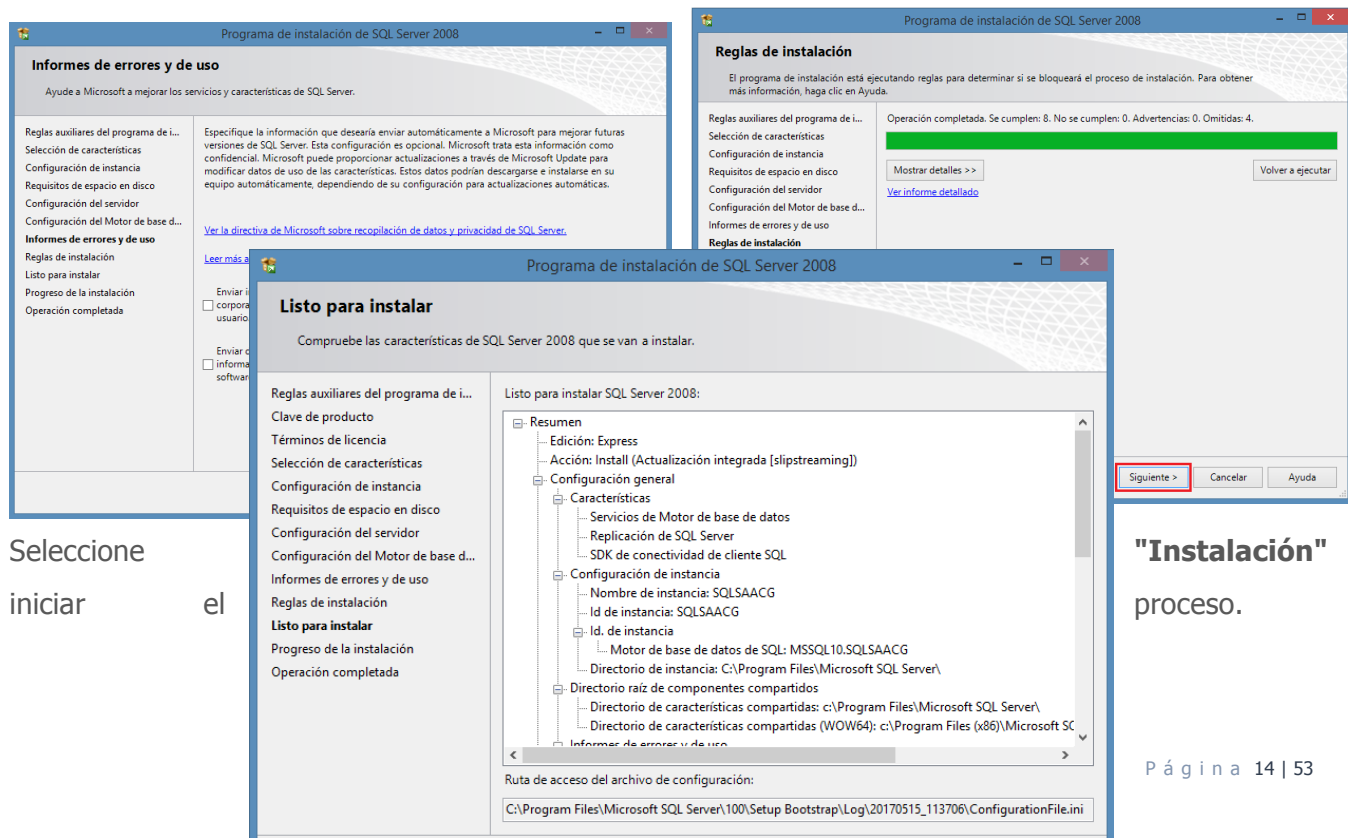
Programa de instalación de SQL Server 2008

Informes de errores y de uso

Ayude a Microsoft a mejorar los servicios y características de SQL Server.

Reglas auxiliares del programa de i...
Selección de características
Configuración de instancia
Requisitos de espacio en disco
Configuración del servidor
Configuración del Motor de base d...
Informes de errores y de uso
Reglas de instalación
Listo para instalar
Progreso de la instalación
Operación completada

Especifique la información que desearía enviar automáticamente a Microsoft para mejorar futuras versiones de SQL Server. Esta configuración es opcional. Microsoft trata esta información como confidencial. Microsoft puede proporcionar actualizaciones a través de Microsoft Update para modificar datos de uso de las características. Estos datos podrían descargarse e instalarse en su equipo automáticamente, dependiendo de su configuración para actualizaciones automáticas.

Ver la directiva de Microsoft sobre recopilación de datos y privacidad de SQL Server.

Leer más a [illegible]

Enviar i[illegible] corpora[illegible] usuario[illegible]

Enviar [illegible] informa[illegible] softwar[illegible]

Programa de instalación de SQL Server 2008

Reglas de instalación

El programa de instalación está ejecutando reglas para determinar si se bloqueará el proceso de instalación. Para obtener más información, haga clic en Ayuda.

Reglas auxiliares del programa de i...
Selección de características
Configuración de instancia
Requisitos de espacio en disco
Configuración del servidor
Configuración del Motor de base d...
Informes de errores y de uso
Reglas de instalación

Operación completada. Se cumplen: 8. No se cumplen: 0. Advertencias: 0. Omitidas: 4.

Mostrar detalles >>
Volver a ejecutar
Ver informe detallado

Siguiente >
Cancelar
Ayuda

Programa de instalación de SQL Server 2008

Listo para instalar

Compruebe las características de SQL Server 2008 que se van a instalar.

Reglas auxiliares del programa de i...
Clave de producto
Términos de licencia
Selección de características
Configuración de instancia
Requisitos de espacio en disco
Configuración del servidor
Configuración del Motor de base d...
Informes de errores y de uso
Reglas de instalación
Listo para instalar
Progreso de la instalación
Operación completada

Listo para instalar SQL Server 2008:

Resumen
Edición: Express
Acción: Install (Actualización integrada [slipstreaming])
Configuración general
Características
Servicios de Motor de base de datos
Replicación de SQL Server
SDK de conectividad de cliente SQL
Configuración de instancia
Nombre de instancia: SQLSAACG
Id de instancia: SQLSAACG
Id. de instancia
Motor de base de datos de SQL: MSSQL10.SQLSAACG
Directorio de instancia: C:\Program Files\Microsoft SQL Server\
Directorio raíz de componentes compartidos
Directorio de características compartidas: c:\Program Files\Microsoft SQL Server\
Directorio de características compartidas (WOW64): c:\Program Files (x86)\Microsoft SC
Informes de errores y de uso

Ruta de acceso del archivo de configuración:

C:\Program Files\Microsoft SQL Server\100\Setup Bootstrap\Log\20170515_113706\ConfigurationFile.ini

Seleccione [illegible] "Instalación" iniciar el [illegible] proceso.

P á g i n a 14 | 53